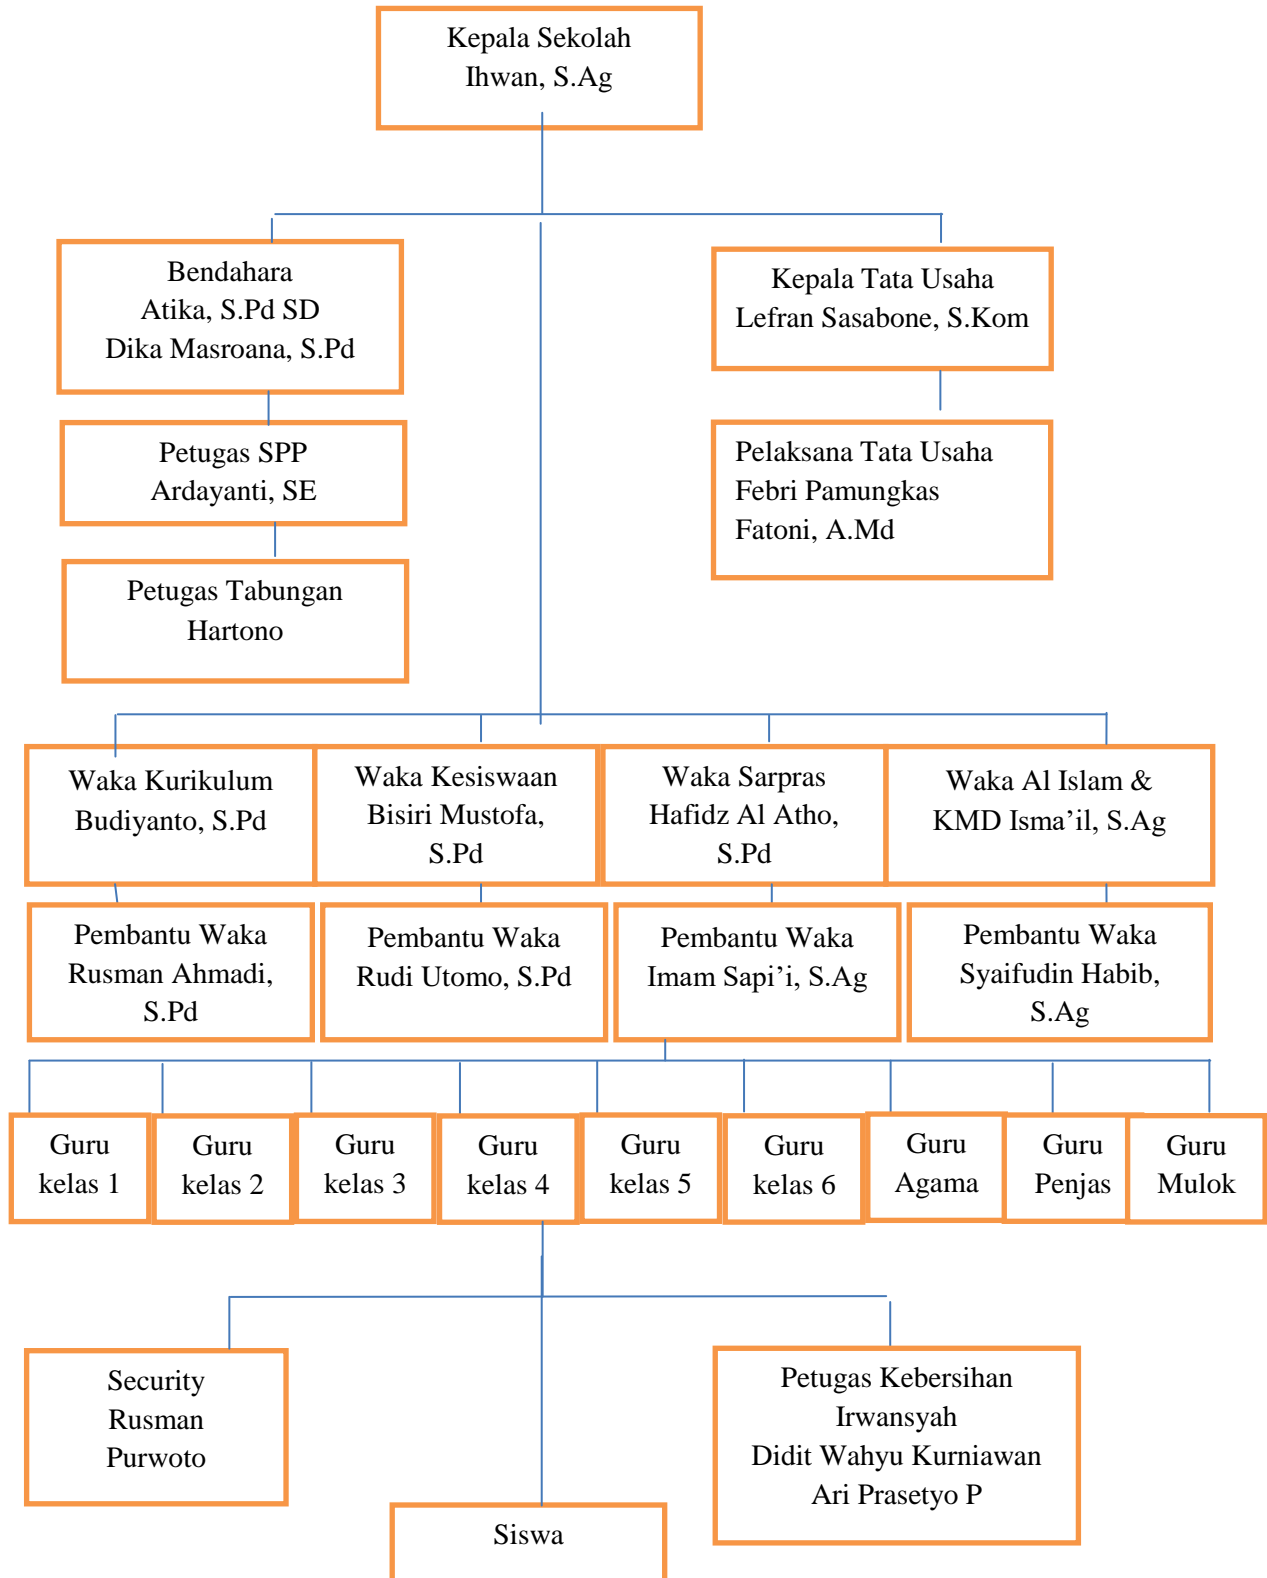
Kepala Sekolah
Ihwan, S.Ag

Bendahara
Atika, S.Pd SD
Dika Masroana, S.Pd

Kepala Tata Usaha
Lefran Sasabone, S.Kom

Petugas SPP
Ardayanti, SE

Pelaksana Tata Usaha
Febri Pamungkas
Fatoni, A.Md

Petugas Tabungan
Hartono

Waka Kurikulum
Budiyanto, S.Pd

Waka Kesiswaan
Bisiri Mustofa, S.Pd

Waka Sarpras
Hafidz Al Atho, S.Pd

Waka Al Islam & KMD Isma'il, S.Ag

Pembantu Waka
Rusman Ahmadi, S.Pd

Pembantu Waka
Rudi Utomo, S.Pd

Pembantu Waka
Imam Sapi'i, S.Ag

Pembantu Waka
Syaifudin Habib, S.Ag

Guru kelas 1

Guru kelas 2

Guru kelas 3

Guru kelas 4

Guru kelas 5

Guru kelas 6

Guru Agama

Guru Penjas

Guru Mulok

Security
Rusman
Purwoto

Petugas Kebersihan
Irwansyah
Didit Wahyu Kurniawan
Ari Prasetyo P

Siswa